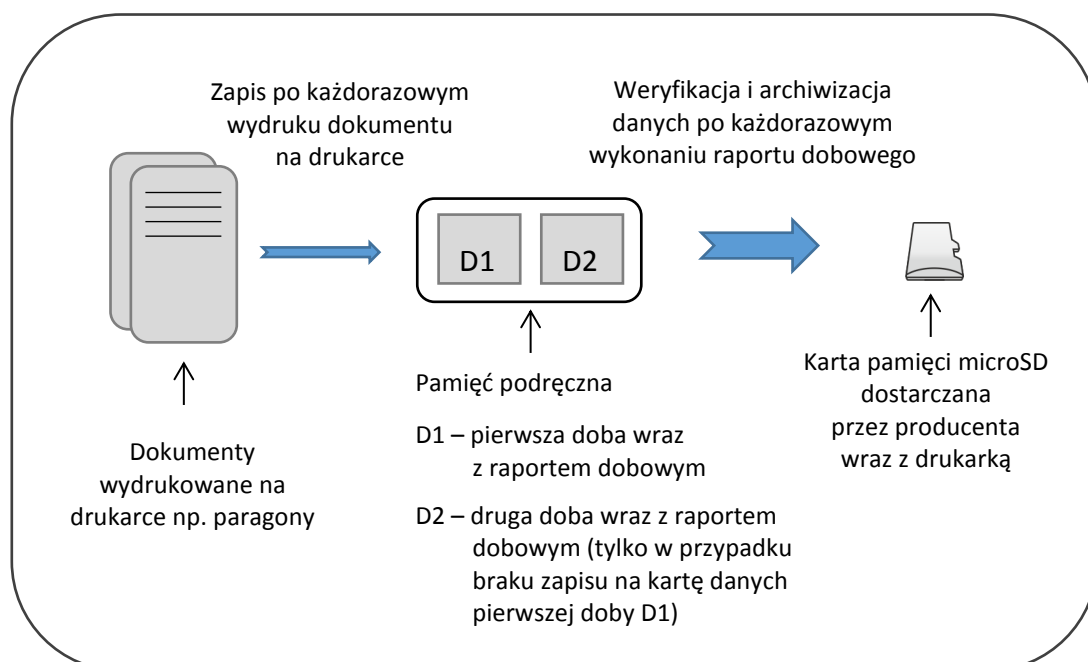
Zapis po każdorazowym wydruku dokumentu na drukarce

Weryfikacja i archiwizacja danych po każdorazowym wykonaniu raportu dobowego

D1

D2

Pamięć podręczna

D1 – pierwsza doba wraz z raportem dobowym

D2 – druga doba wraz z raportem dobowym (tylko w przypadku braku zapisu na kartę danych pierwszej doby D1)

Dokumenty wydrukowane na drukarce np. paragony

Karta pamięci microSD dostarczana przez producenta wraz z drukarką